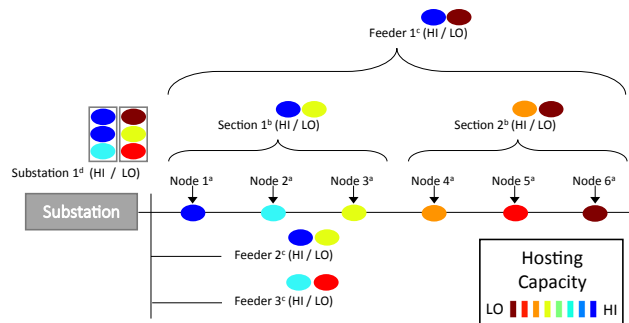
Feeder 1$^{c}$ (HI / LO)

Section 1$^{b}$ (HI / LO)

Section 2$^{b}$ (HI / LO)

Substation 1$^{d}$ (HI / LO)

Node 1$^{a}$

Node 2$^{a}$

Node 3$^{a}$

Node 4$^{a}$

Node 5$^{a}$

Node 6$^{a}$

Substation

Feeder 2$^{c}$ (HI / LO)

Feeder 3$^{c}$ (HI / LO)

Hosting Capacity

LO HI